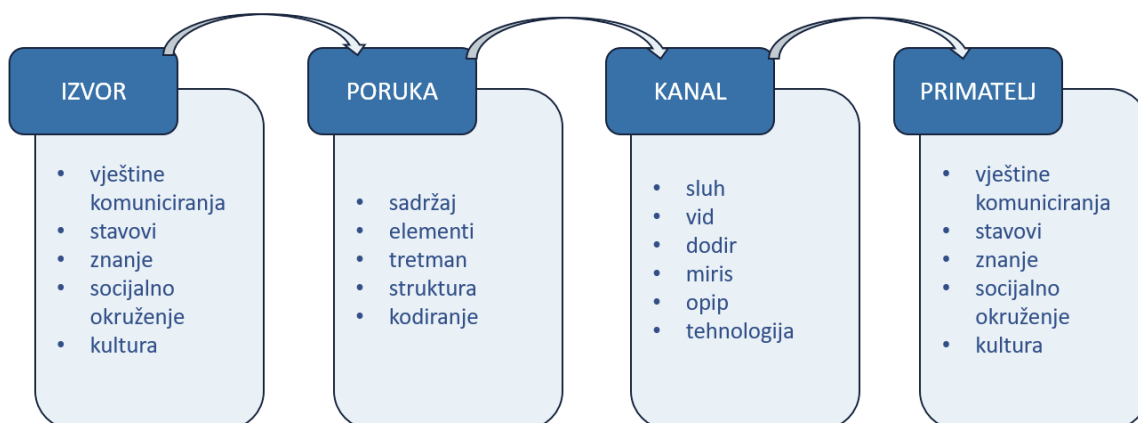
IZVOR

- vještine komuniciranja
- stavovi
- znanje
- socijalno okruženje
- kultura

PORUKA

- sadržaj
- elementi
- tretman
- struktura
- kodiranje

KANAL

- sluh
- vid
- dodir
- miris
- opip
- tehnologija

PRIMATELJ

- vještine komuniciranja
- stavovi
- znanje
- socijalno okruženje
- kultura